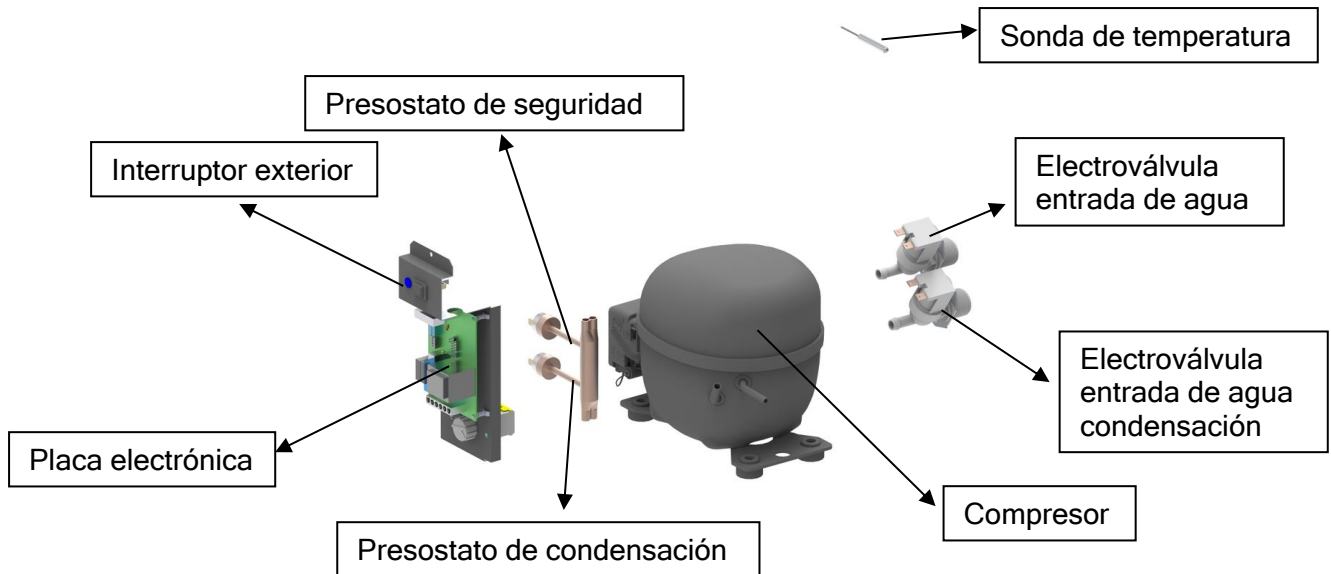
Sonda de temperatura

Presostato de seguridad

Interruptor exterior

Electroválvula entrada de agua

Electroválvula entrada de agua condensación

Placa electrónica

Compresor

Presostato de condensación